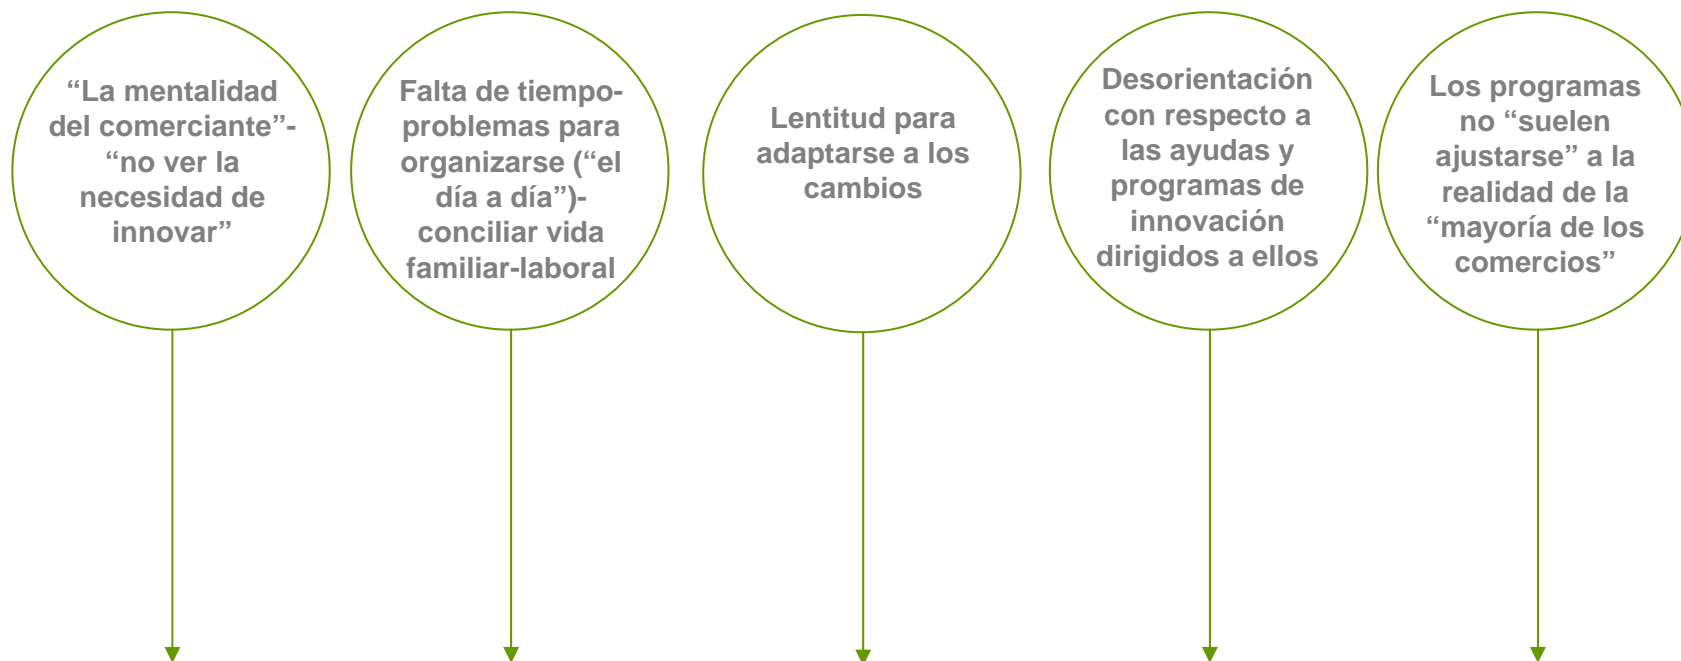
“La mentalidad del comerciante”- “no ver la necesidad de innovar”

Falta de tiempo- problemas para organizarse (“el día a día”)- conciliar vida familiar-laboral

Lentitud para adaptarse a los cambios

Desorientación con respecto a las ayudas y programas de innovación dirigidos a ellos

Los programas no “suelen ajustarse” a la realidad de la “mayoría de los comercios”